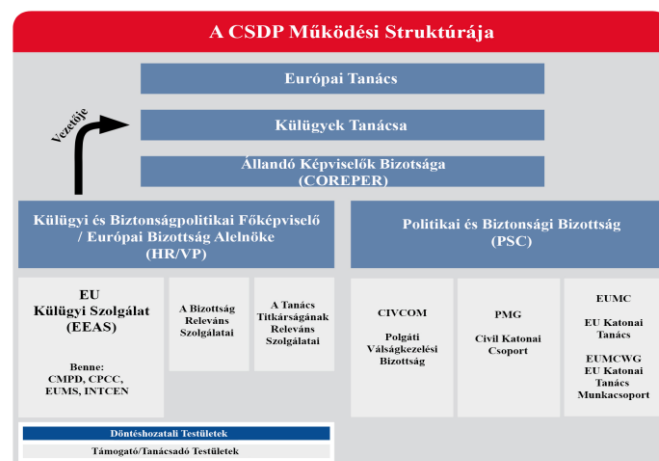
A CSDP Működési Struktúrája

Európai Tanács

Vezetője

Külügyek Tanácsa

Állandó Képviselők Bizotsága (COREPER)

Külügyi és Biztonságpolitikai Főképviselő / Európai Bizottság Alelnöke (HR/VP)

Politikai és Biztonsági Bizottság (PSC)

EU Külügyi Szolgálat (EEAS)

Benne: CMPD, CPCC, EUMS, INTCEN

A Bizottság Releváns Szolgálatai

A Tanács Titkárságának Releváns Szolgálatai

CIVCOM

Polgáti Válságkezelési Bizottság

PMG

Civil Katonai Csoport

EUMC

EU Katonai Tanács

EUMCWG
EU Katonai Tanács Munkacsoport

Döntéshozatali Testületek

Támogató/Tanácsadó Testületek